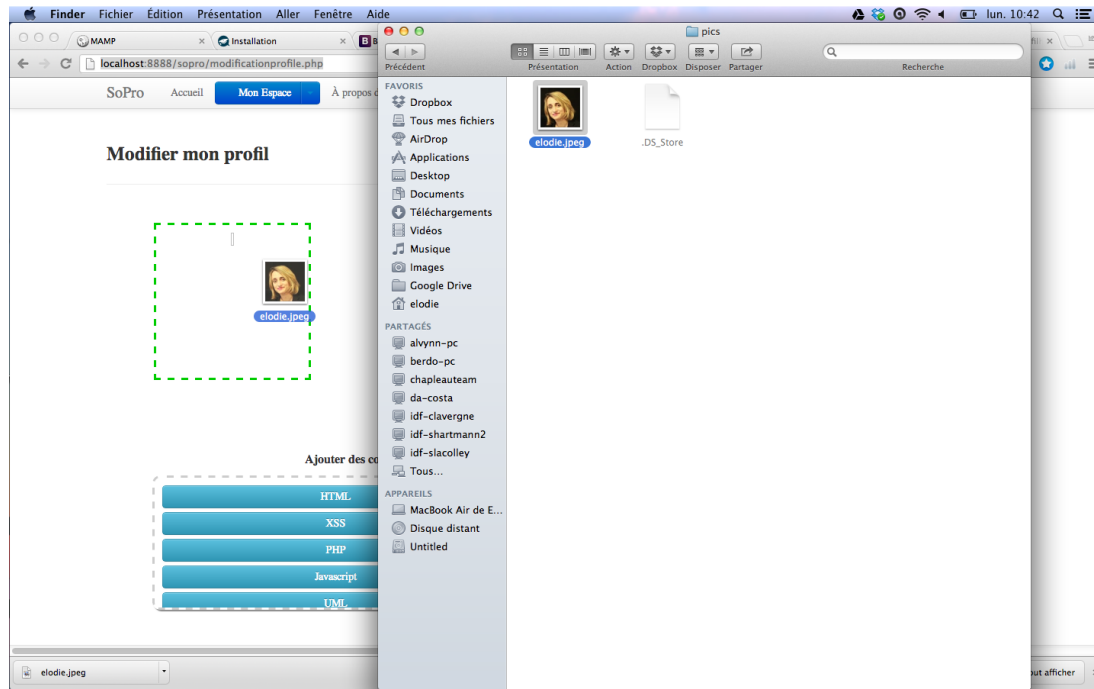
Finder Fichier Édition Présentation Aller Fenêtre Aide

lun. 10:42

MAMP × Installation × B

localhost:8888/sopro/modificationprofile.php

SoPro Accueil Mon Espace À propos d

Modifier mon profil

elodie.jpeg

Ajouter des co

HTML
XSS
PHP
Javascript
UML

elodie.jpeg

pics

Précédent Présentation Action Dropbox Disposer Partager Recherche

FAVORIS
Dropbox
Tous mes fichiers
AirDrop
Applications
Desktop
Documents
Téléchargements
Vidéos
Musique
Images
Google Drive
elodie

PARTAGÉS
alvynn-pc
berdo-pc
chapleauteam
da-costa
idf-clavergne
idf-shartmann2
idf-slacolley
Tous...

APPAREILS
MacBook Air de E...
Disque distant
Untitled

elodie.jpeg
.DS_Store

out afficher